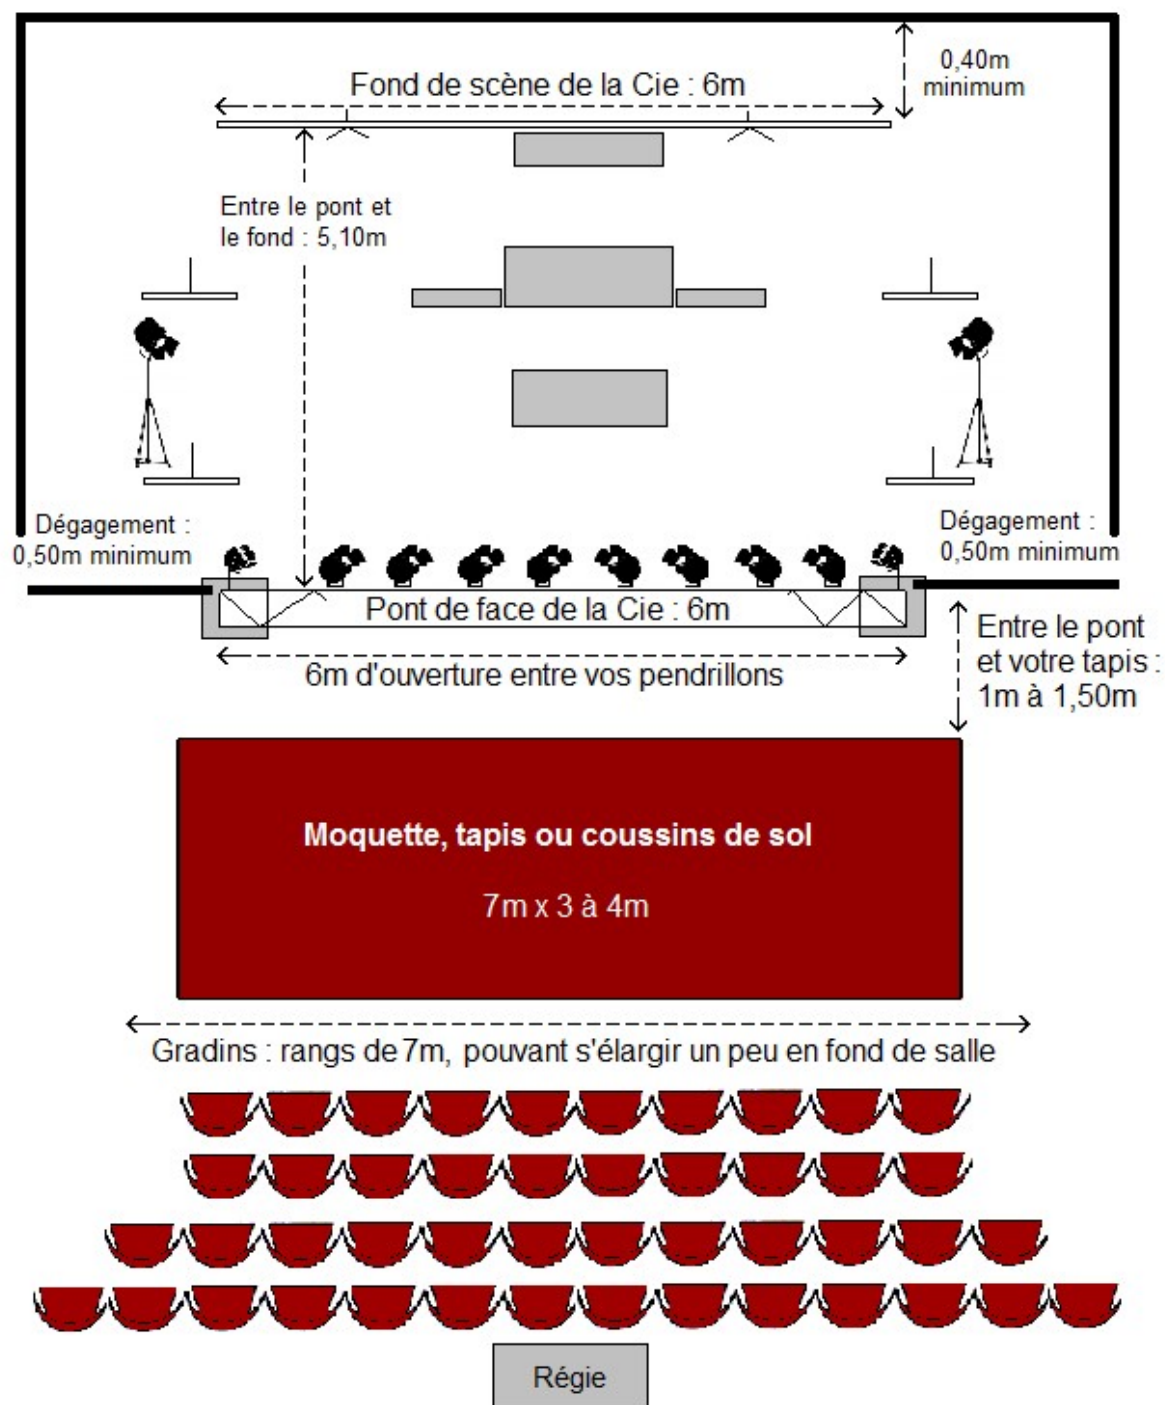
0,40m minimum

Fond de scène de la Cie : 6m

Entre le pont et le fond : 5,10m

Dégagement : 0,50m minimum

Dégagement : 0,50m minimum

Pont de face de la Cie : 6m

Entre le pont et votre tapis : 1m à 1,50m

6m d'ouverture entre vos pendrillons

Moquette, tapis ou coussins de sol

7m x 3 à 4m

Gradins : rangs de 7m, pouvant s'élargir un peu en fond de salle

Régie